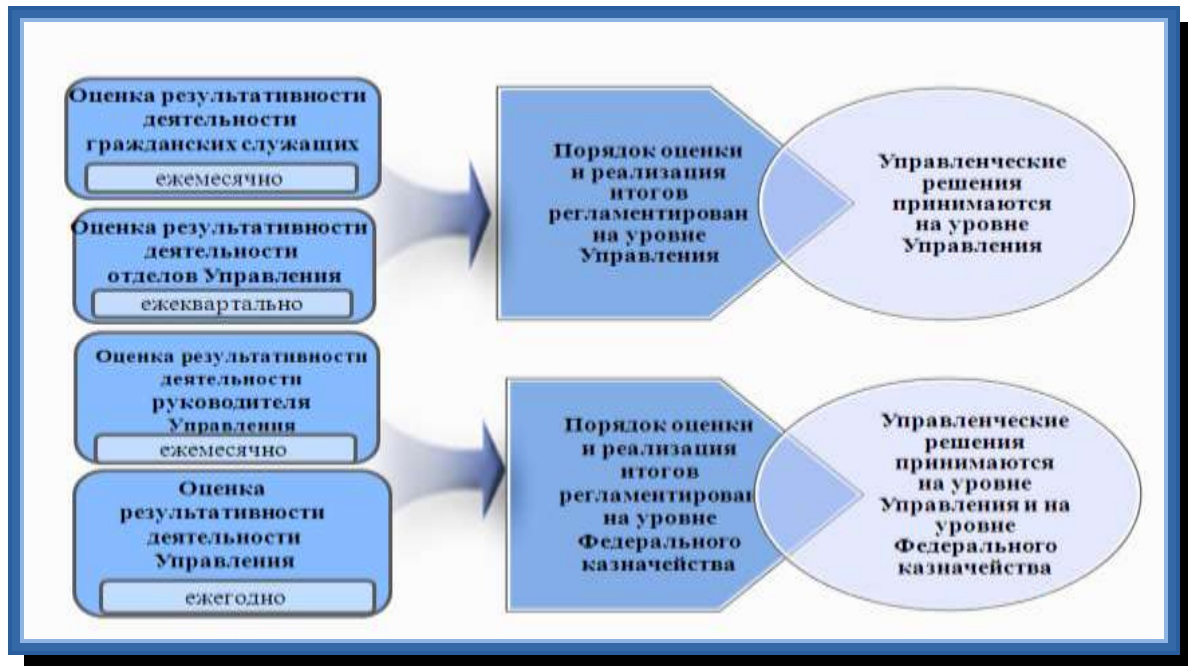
Оценка результативности деятельности гражданских служащих

ежемесячно

Оценка результативности деятельности отделов Управления

ежеквартально

Оценка результативности деятельности руководителя Управления

ежемесячно

Оценка результативности деятельности Управления

ежегодно

Порядок оценки и реализация итогов регламентирован на уровне Управления

Управленческие решения принимаются на уровне Управления

Порядок оценки и реализация итогов регламентирован на уровне Федерального казначейства

Управленческие решения принимаются на уровне Управления и на уровне Федерального казначейства